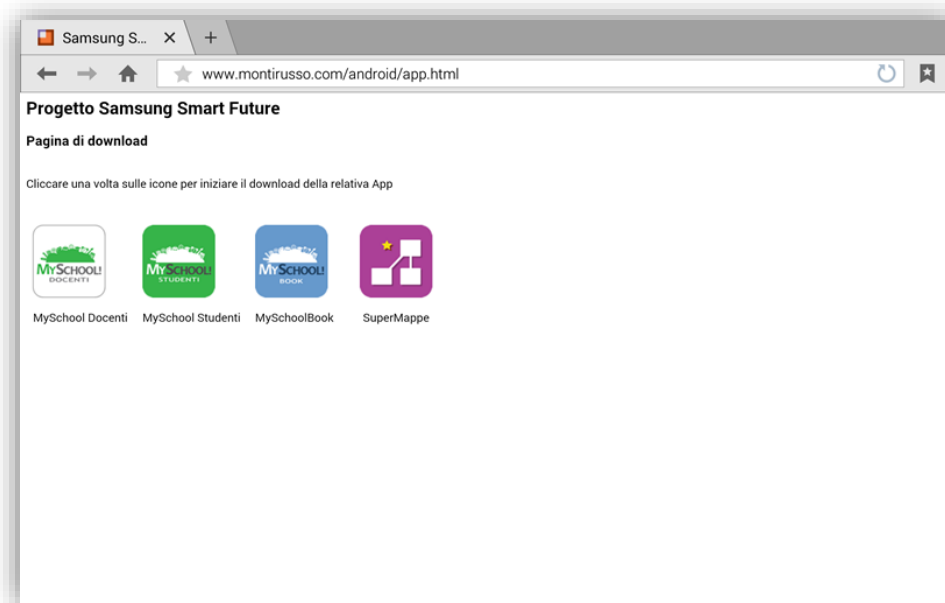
Samsung S... ×

www.montirusso.com/android/app.html

Progetto Samsung Smart Future

Pagina di download

Cliccare una volta sulle icone per iniziare il download della relativa App

MySchool! DOCENTI

MySchool! STUDENTI

MySchool! BOOK

MySchool Docenti MySchool Studenti MySchoolBook SuperMappe